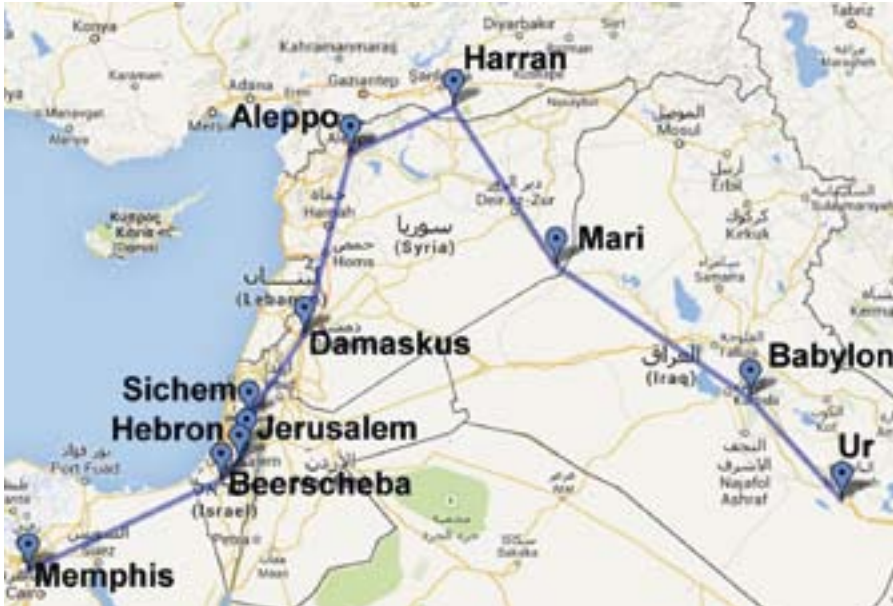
Konya
Diyarbakır
Siirt
Tabriz
Kahramanmaraş
Harran
Adana
Gaziantep
Aleppo
Mersin
Nusaybin
الموصل
Mosul
اربيل
Erbil
Κύπρος
Kıbrıs
(Cyprus)
دير الزور
Deir ez-Zor
سوريا
(Syria)
Homs
Hamah
Mari
كركوك
Kirkuk
Sulaymaniyah
لبنان
(Lebanon)
Damaskus
Samarra
العراق
(Iraq)
Babylon
Sichem
Hebron
Jerusalem
Port Fuad
الأردن
Beerscheba
(Israel)
Suez
Petra
Ma'an
النجف
Najaf
الأشرف
Najafol Ashraf
Ur
Sakaka
Memphis
Cairo